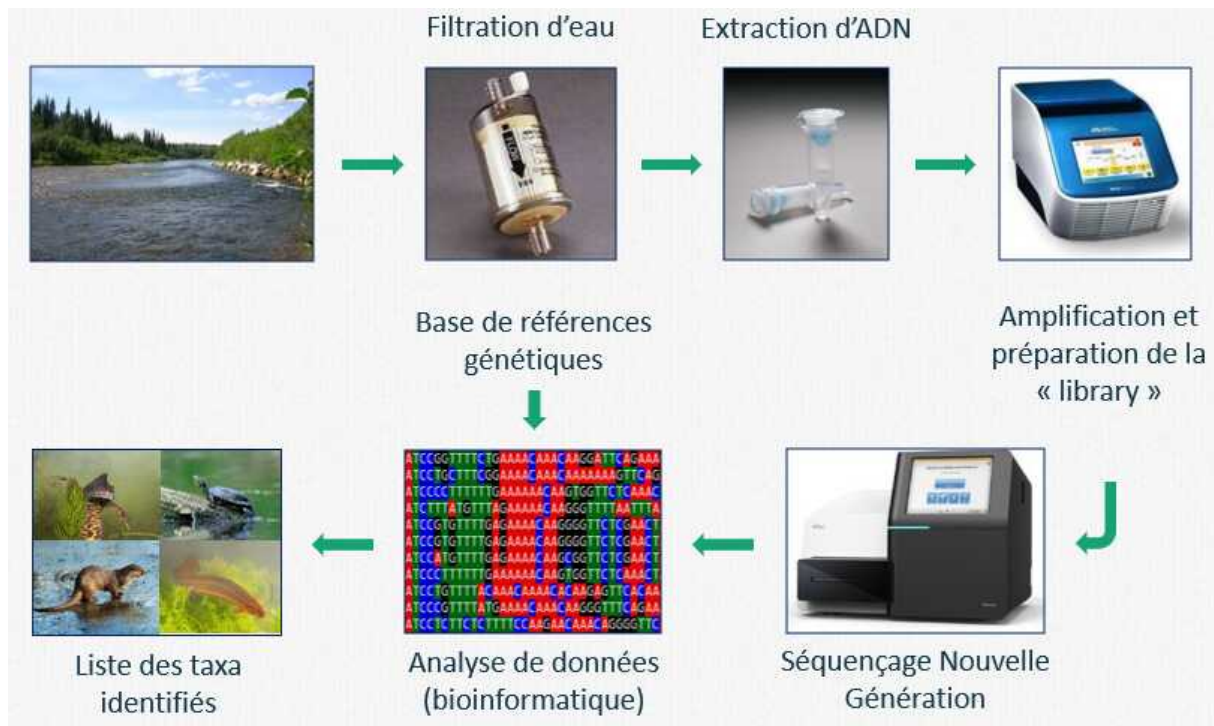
Filtration d'eau

Extraction d'ADN

Base de références génétiques

Amplification et préparation de la « library »

Liste des taxa identifiés

Analyse de données (bioinformatique)

Séquençage Nouvelle Génération